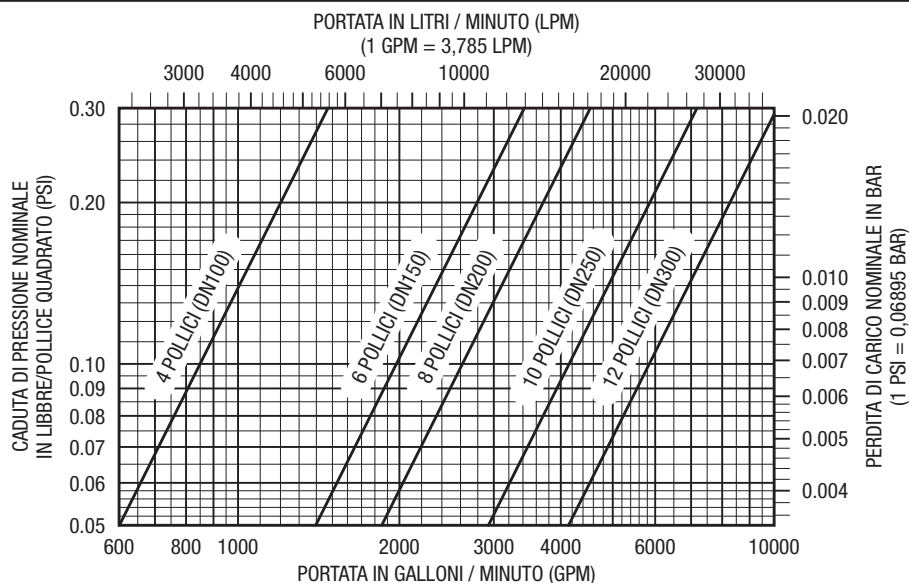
PORTATA IN LITRI / MINUTO (LPM)
(1 GPM = 3,785 LPM)

3000 4000 6000 10000 20000 30000

CADUTA DI PRESSIONE NOMINALE IN LIBBRE/POLLICE QUADRATO (PSI)

0.30
0.20
0.10
0.09
0.08
0.07
0.06
0.05

4 POLLICI (DN100)
6 POLLICI (DN150)
8 POLLICI (DN200)
10 POLLICI (DN250)
12 POLLICI (DN300)

0.020
0.010
0.009
0.008
0.007
0.006
0.005
0.004

PERDITA DI CARICO NOMINALE IN BAR
(1 PSI = 0,06895 BAR)

600 800 1000 2000 3000 4000 6000 10000

PORTATA IN GALLONI / MINUTO (GPM)